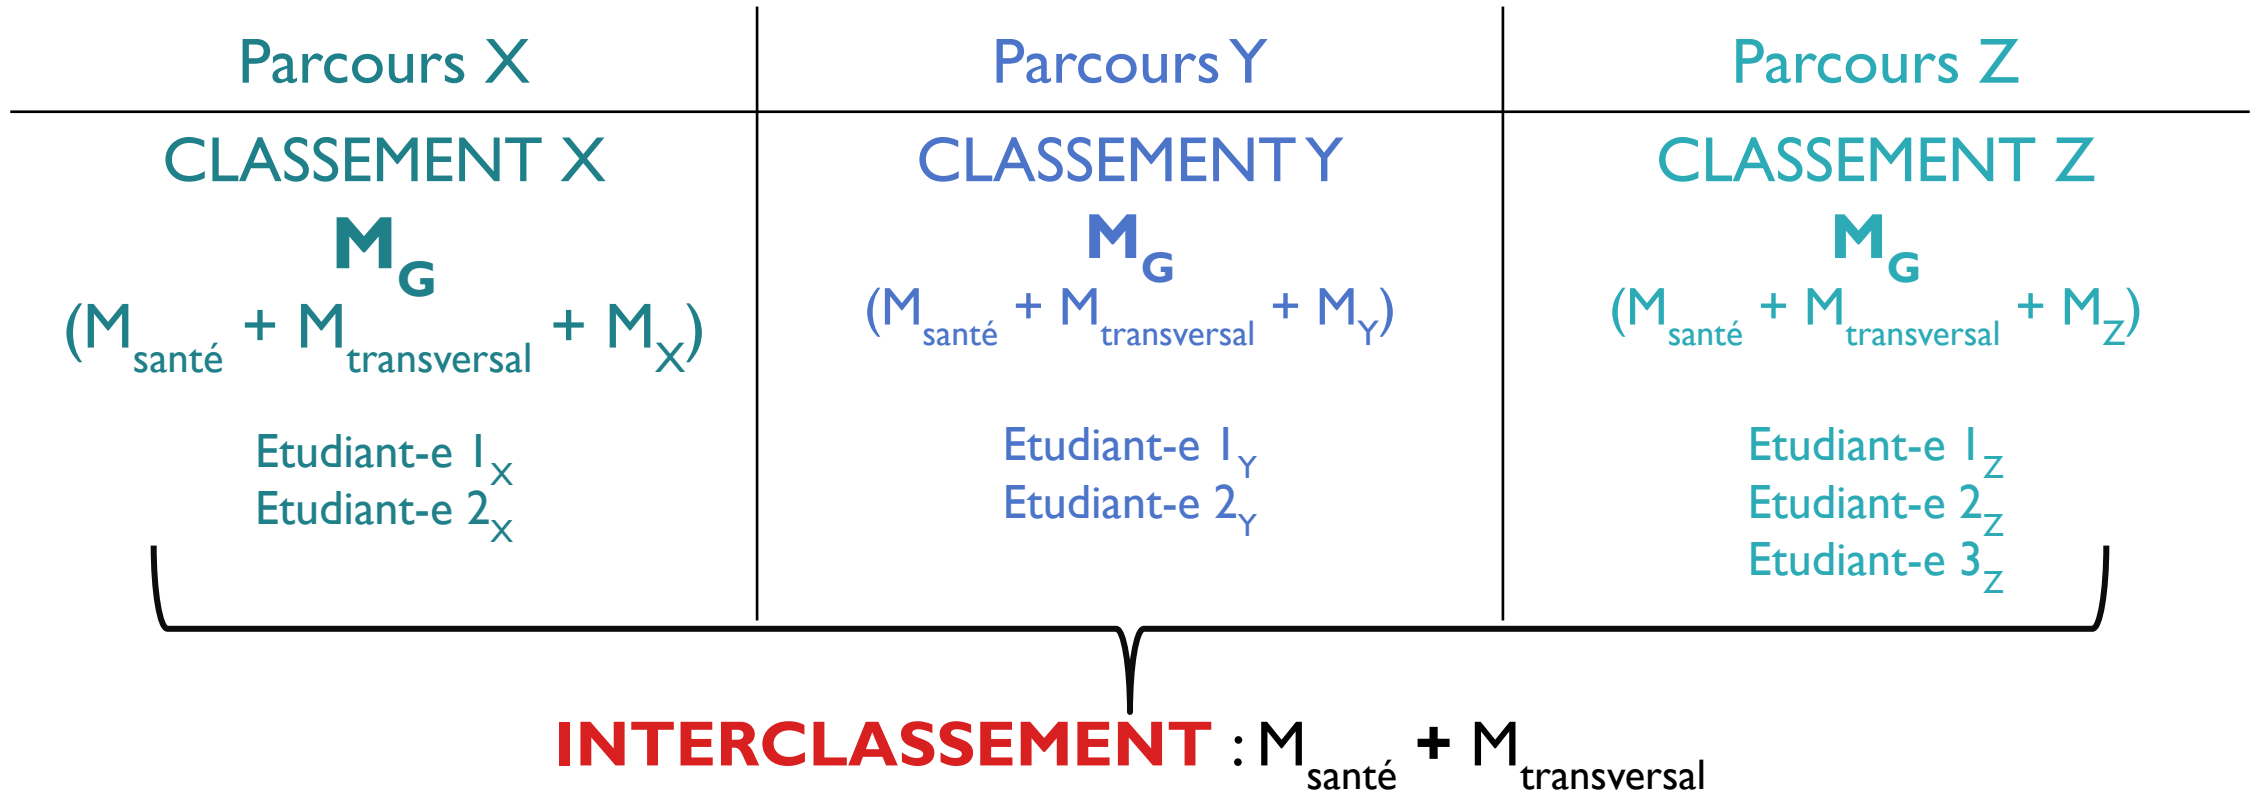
| Parcours X | Parcours Y | Parcours Z |
|---|---|---|
| CLASSEMENT X<br>$M_G$<br>$(M_{santé} + M_{transversal} + M_X)$<br>Etudiant-e $1_X$<br>Etudiant-e $2_X$ | CLASSEMENT Y<br>$M_G$<br>$(M_{santé} + M_{transversal} + M_Y)$<br>Etudiant-e $1_Y$<br>Etudiant-e $2_Y$ | CLASSEMENT Z<br>$M_G$<br>$(M_{santé} + M_{transversal} + M_Z)$<br>Etudiant-e $1_Z$<br>Etudiant-e $2_Z$<br>Etudiant-e $3_Z$ |

INTERCLASSEMENT : $M_{santé} + M_{transversal}$